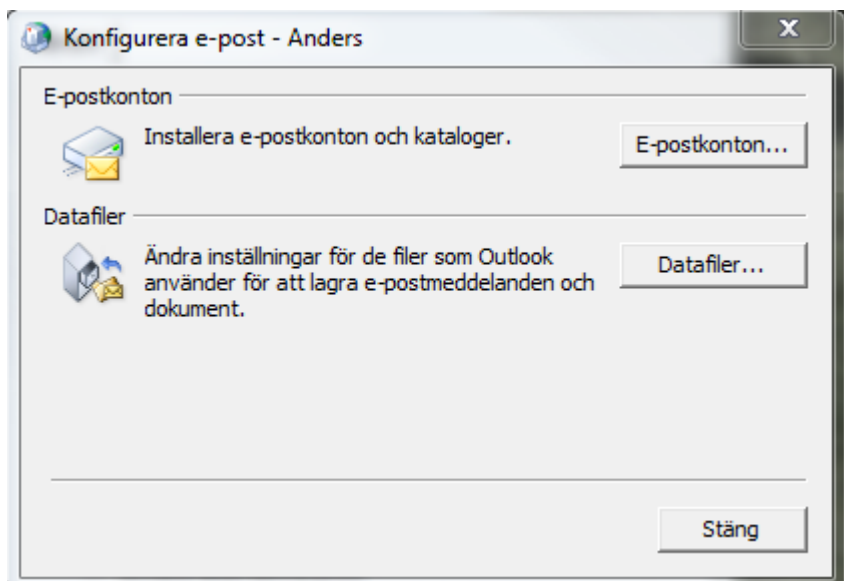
Konfigurera e-post - Anders

x

E-postkonton

Installera e-postkonton och kataloger.

E-postkonton...

Datafiler

Ändra inställningar för de filer som Outlook använder för att lagra e-postmeddelanden och dokument.

Datafiler...

Stäng